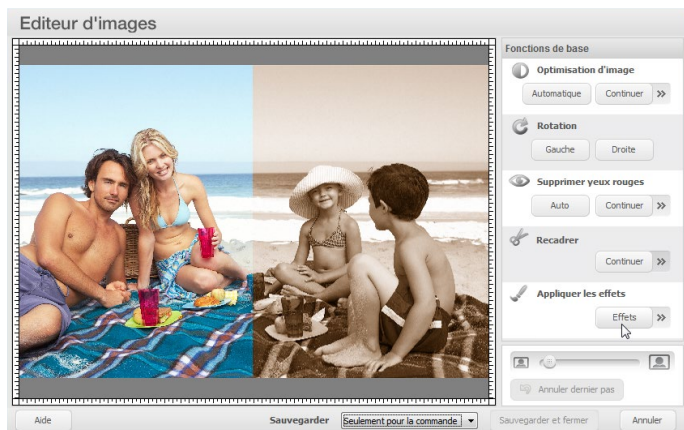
Editeur d'images

Fonctions de base

Optimisation d'image

Automatique

Continuer

Rotation

Gauche

Droite

Supprimer yeux rouges

Auto

Continuer

Recadrer

Continuer

Appliquer les effets

Effets

Annuler dernier pas

Aide

Sauvegarder

Seulement pour la commande

Sauvegarder et fermer

Annuler